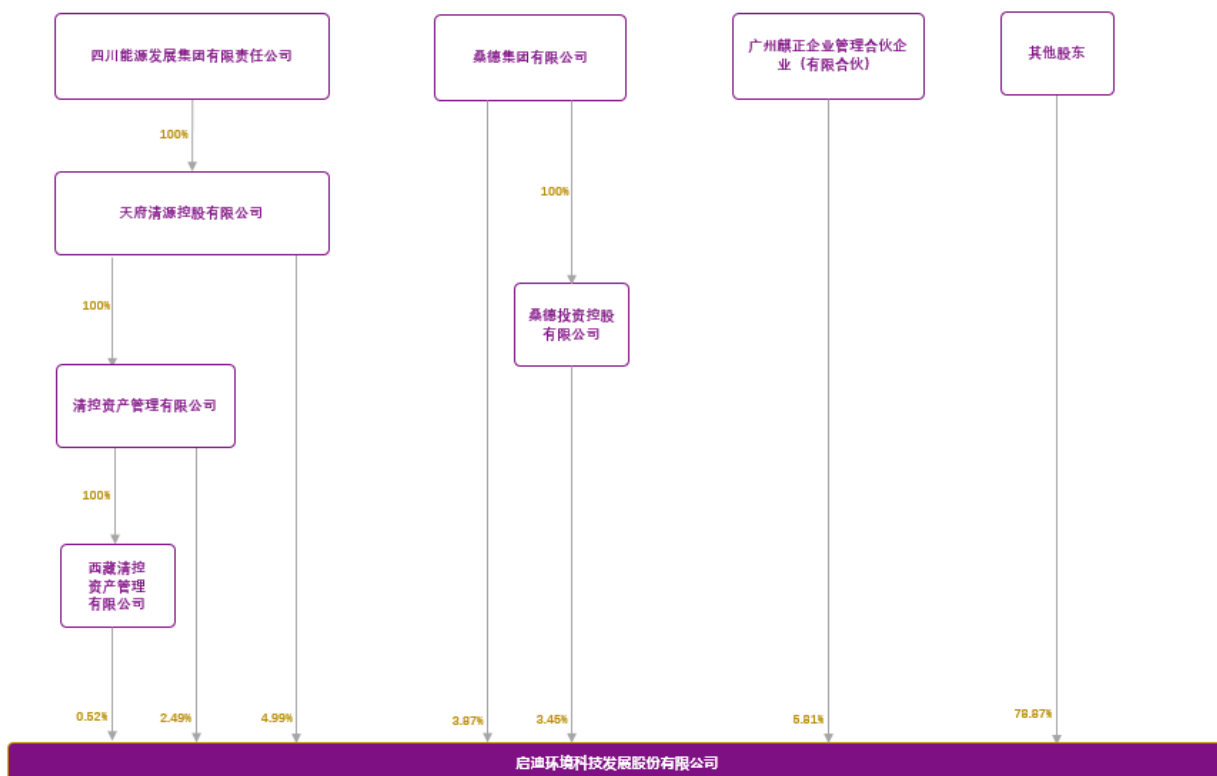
四川能源发展集团有限责任公司

桑德集团有限公司

广州麒正企业管理合伙企业（有限合伙）

其他股东

100%

天府清源控股有限公司

100%

100%

桑德投资控股有限公司

清控资产管理有限公司

100%

西藏清控资产管理有限公司

0.52%

2.49%

4.99%

3.87%

3.45%

5.81%

78.87%

启迪环境科技发展股份有限公司